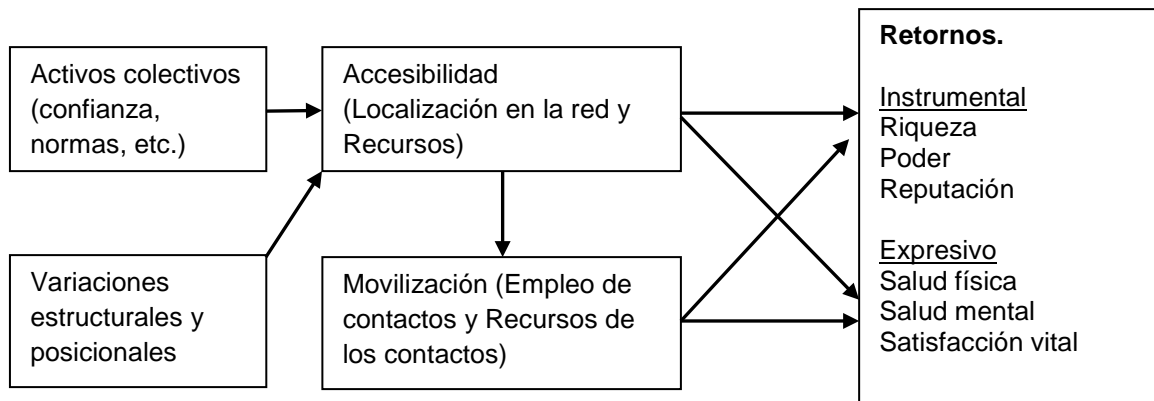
Activos colectivos (confianza, normas, etc.)

Variaciones estructurales y posicionales

Accesibilidad (Localización en la red y Recursos)

Movilización (Empleo de contactos y Recursos de los contactos)

**Retornos.**

Instrumental
Riqueza
Poder
Reputación

Expresivo
Salud física
Salud mental
Satisfacción vital